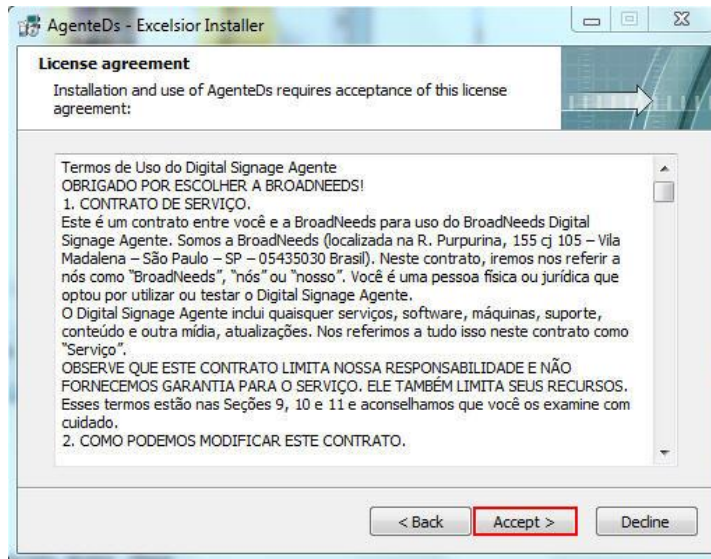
AgenteDs - Excelsior Installer

License agreement

Installation and use of AgenteDs requires acceptance of this license agreement:

Termos de Uso do Digital Signage Agente
OBRIGADO POR ESCOLHER A BROADNEEDS!
1. CONTRATO DE SERVIÇO.
Este é um contrato entre você e a BroadNeeds para uso do BroadNeeds Digital Signage Agente. Somos a BroadNeeds (localizada na R. Purpurina, 155 cj 105 – Vila Madalena – São Paulo – SP – 05435030 Brasil). Neste contrato, iremos nos referir a nós como "BroadNeeds", "nós" ou "nosso". Você é uma pessoa física ou jurídica que optou por utilizar ou testar o Digital Signage Agente.
O Digital Signage Agente inclui quaisquer serviços, software, máquinas, suporte, conteúdo e outra mídia, atualizações. Nos referimos a tudo isso neste contrato como "Serviço".
OBSERVE QUE ESTE CONTRATO LIMITA NOSSA RESPONSABILIDADE E NÃO FORNECEMOS GARANTIA PARA O SERVIÇO. ELE TAMBÉM LIMITA SEUS RECURSOS. Esses termos estão nas Seções 9, 10 e 11 e aconselhamos que você os examine com cuidado.
2. COMO PODEMOS MODIFICAR ESTE CONTRATO.

< Back
Accept >
Decline